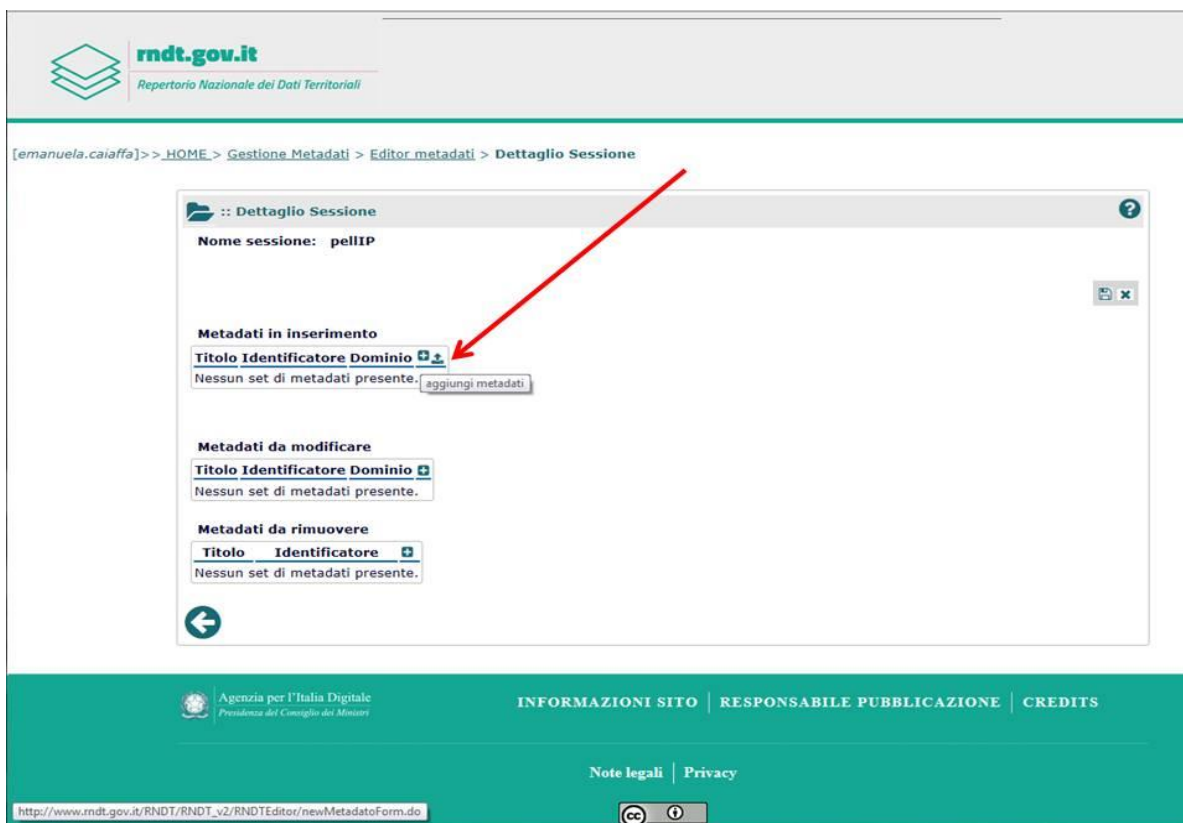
rndt.gov.it
Repertorio Nazionale dei Dati Territoriali

[emanuela.caiaffa]>> HOME > Gestione Metadati > Editor metadati > Dettaglio Sessione

:: Dettaglio Sessione

Nome sessione: pellIP

Metadati in inserimento

| Titolo | Identificatore | Dominio |
|---|---|---|
| Nessun set di metadati presente. | | |

aggiungi metadati

Metadati da modificare

| Titolo | Identificatore | Dominio |
|---|---|---|
| Nessun set di metadati presente. | | |

Metadati da rimuovere

| Titolo | Identificatore |
|---|---|
| Nessun set di metadati presente. | |

Agenzia per l'Italia Digitale
Presidenza del Consiglio dei Ministri

INFORMAZIONI SITO | RESPONSABILE PUBBLICAZIONE | CREDITS

Note legali | Privacy

http://www.rndt.gov.it/RNDT/RNDT_v2/RNDTEditor/newMetadatoForm.do